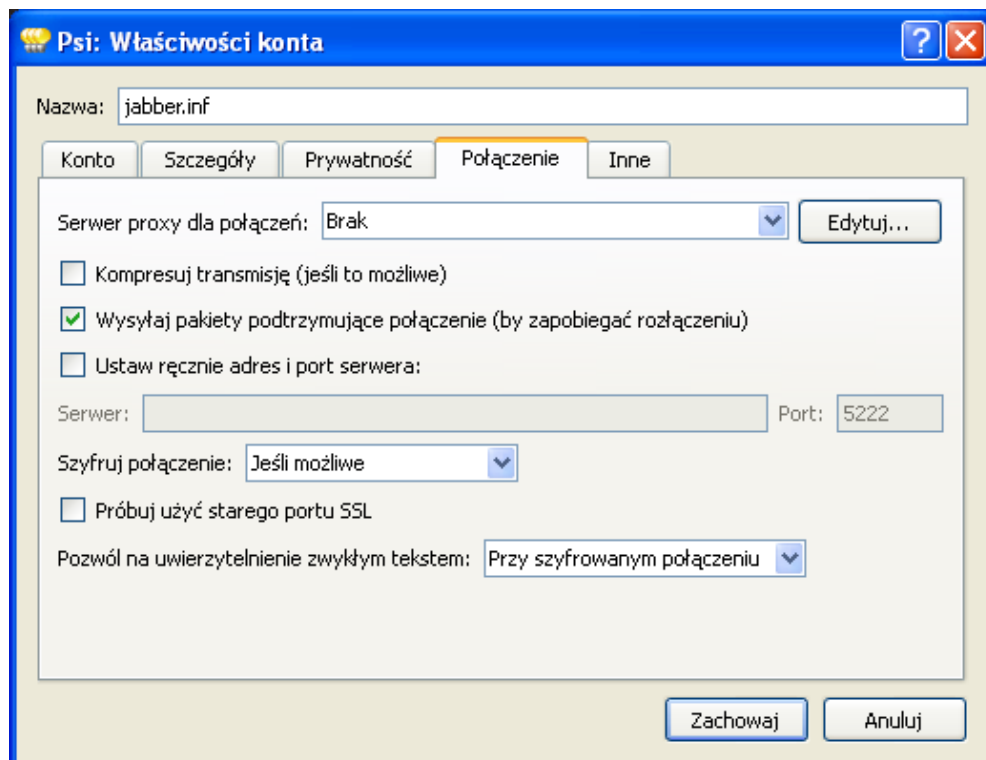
Psi: Właściwości konta

?

Nazwa: jabber.inf

Konto | Szczegóły | Prywatność | Połączenie | Inne

Serwer proxy dla połączeń: Brak

Edytuj...

Kompresuj transmisję (jeśli to możliwe)

Wysyłaj pakiety podtrzymujące połączenie (by zapobiegać rozłączeniu)

Ustaw ręcznie adres i port serwera:

Serwer:

Port: 5222

Szyfruj połączenie: Jeśli możliwe

Próbuj użyć starego portu SSL

Pozwól na uwierzytelnienie zwykłym tekstem: Przy szyfrowanym połączeniu

Zachowaj

Anuluj